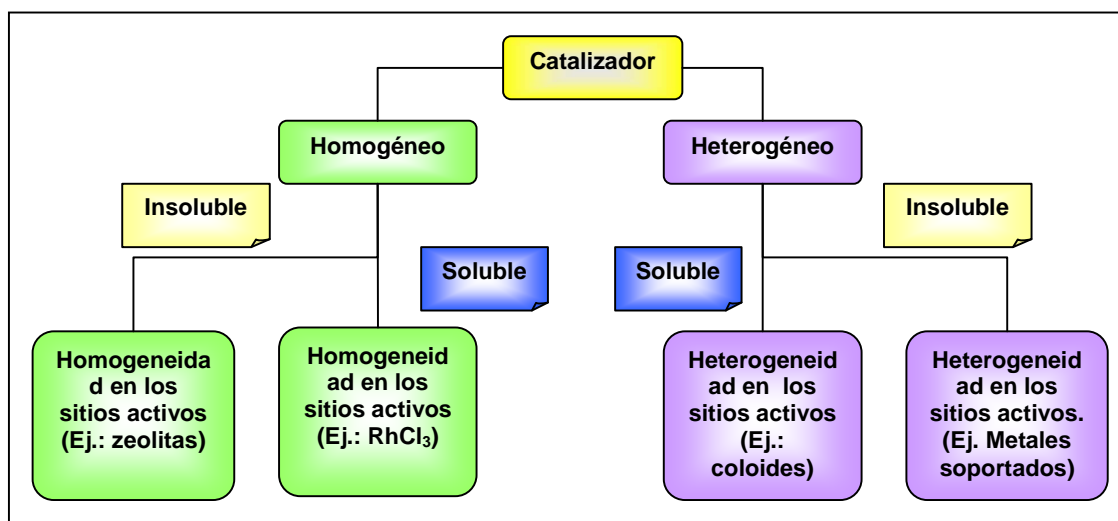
Catalizador

Homogéneo

Heterogéneo

Insoluble

Insoluble

Soluble

Soluble

Homogeneidad en los sitios activos (Ej.: zeolitas)

Homogeneidad en los sitios activos (Ej.: $RhCl_3$)

Heterogeneidad en los sitios activos (Ej.: coloides)

Heterogeneidad en los sitios activos. (Ej. Metales soportados)